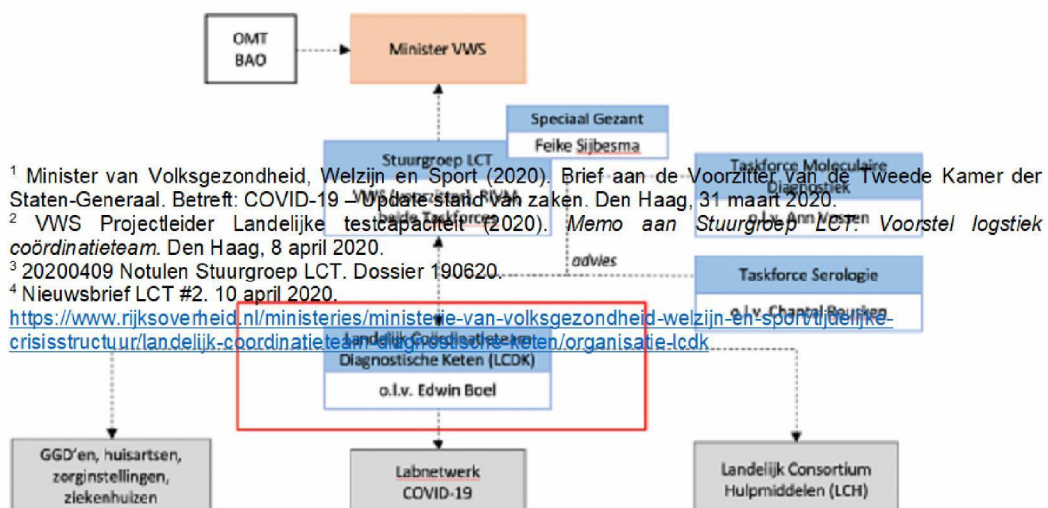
OMT BAO

Minister VWS

Speciaal Gezant
Feike Sijbesma

Stuurgroep LCT
VWS (voorzitter), RIVM, beide Taskforces

Taskforce Moleculaire Diagnostiek
o.l.v. Ann Vossen

advies

Taskforce Serologie
o.l.v. Chantal Reusken

Landelijk Coördinatieteam Diagnostische Keten (LCDK)
o.l.v. Edwin Boel

GGD'en, huisartsen, zorginstellingen, ziekenhuizen

Labnetwerk COVID-19

Landelijk Consortium Hulpmiddelen (LCH)

$^1$ Minister van Volksgezondheid, Welzijn en Sport (2020). Brief aan de Voorzitter van de Tweede Kamer der Staten-Generaal. Betreft: COVID-19 – Update stand van zaken. Den Haag, 31 maart 2020.
$^2$ VWS Projectleider Landelijke testcapaciteit (2020). *Memo aan Stuurgroep LCT: Voorstel logistiek coördinatieteam.* Den Haag, 8 april 2020.
$^3$ 20200409 Notulen Stuurgroep LCT. Dossier 190620.
$^4$ Nieuwsbrief LCT #2. 10 april 2020.
https://www.rijksoverheid.nl/ministeries/ministerie-van-volksgezondheid-welzijn-en-sport/tijdelijke-crisisstructuur/landelijk-coordinatieteam-diagnostische-keten/organisatie-lcdk